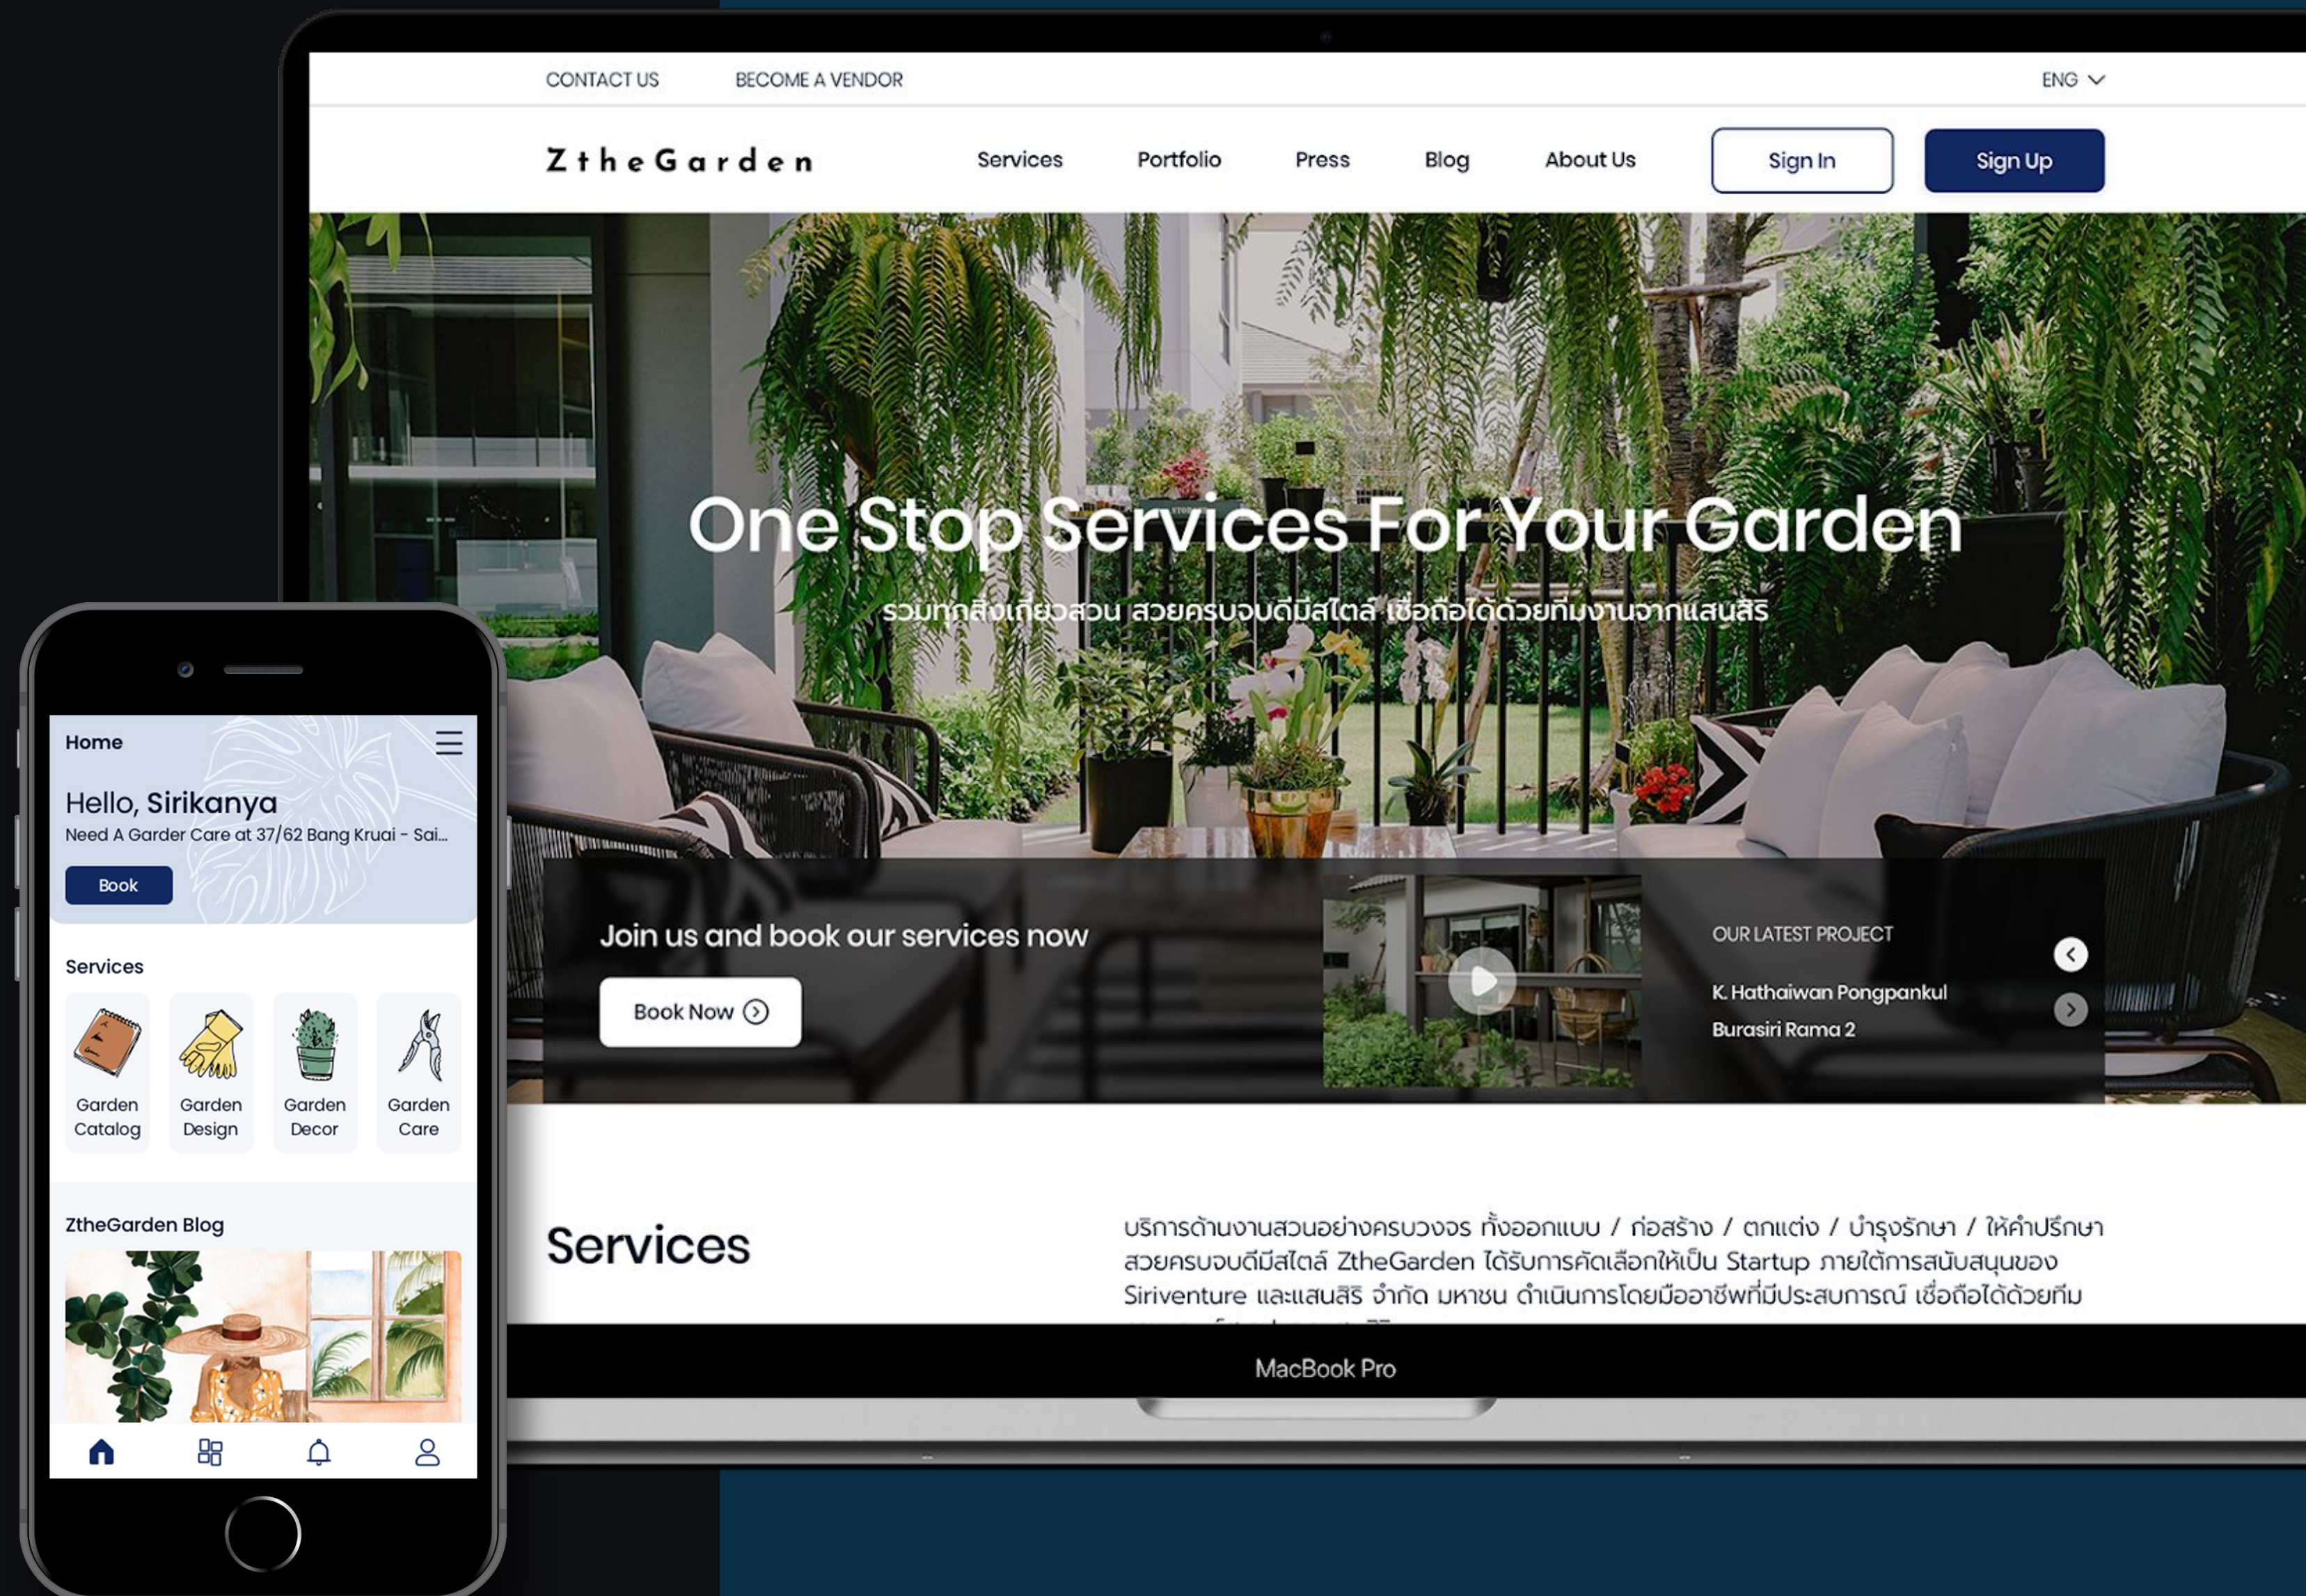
CONTACT US BECOME A VENDOR ENG

ZtheGarden

Services Portfolio Press Blog About Us Sign In Sign Up

One Stop Services For Your Garden

รวมทุกสิ่งเกี่ยวสวน สวยครบจบดีมีสไตล์ เชื่อถือได้ด้วยทีมงานจากแสนสิริ

Join us and book our services now

Book Now

OUR LATEST PROJECT

K. Hathaiwan Pongpankul
Burasiri Rama 2

Services

บริการด้านงานสวนอย่างครบวงจร ทั้งออกแบบ / ก่อสร้าง / ตกแต่ง / บำรุงรักษา / ให้คำปรึกษา สวยครบจบดีมีสไตล์ ZtheGarden ได้รับการคัดเลือกให้เป็น Startup ภายใต้การสนับสนุนของ Siriventure และแสนสิริ จำกัด มหาชน ดำเนินการโดยมืออาชีพที่มีประสบการณ์ เชื่อถือได้ด้วยทีม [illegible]

MacBook Pro

Home

Hello, Sirikanya
Need A Garder Care at 37/62 Bang Kruai - Sai...

Book

Services

Garden Catalog
Garden Design
Garden Decor
Garden Care

ZtheGarden Blog